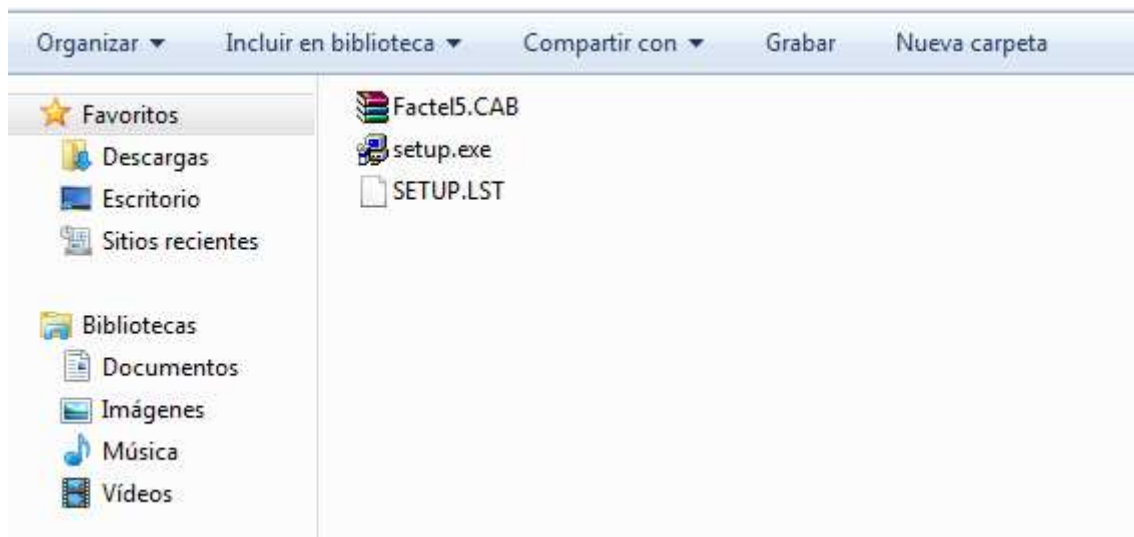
Organizar ▾ Incluir en biblioteca ▾ Compartir con ▾ Grabar Nueva carpeta

Favoritos
Descargas
Escritorio
Sitios recientes

Bibliotecas
Documentos
Imágenes
Música
Vídeos

Factel5.CAB
setup.exe
SETUP.LST